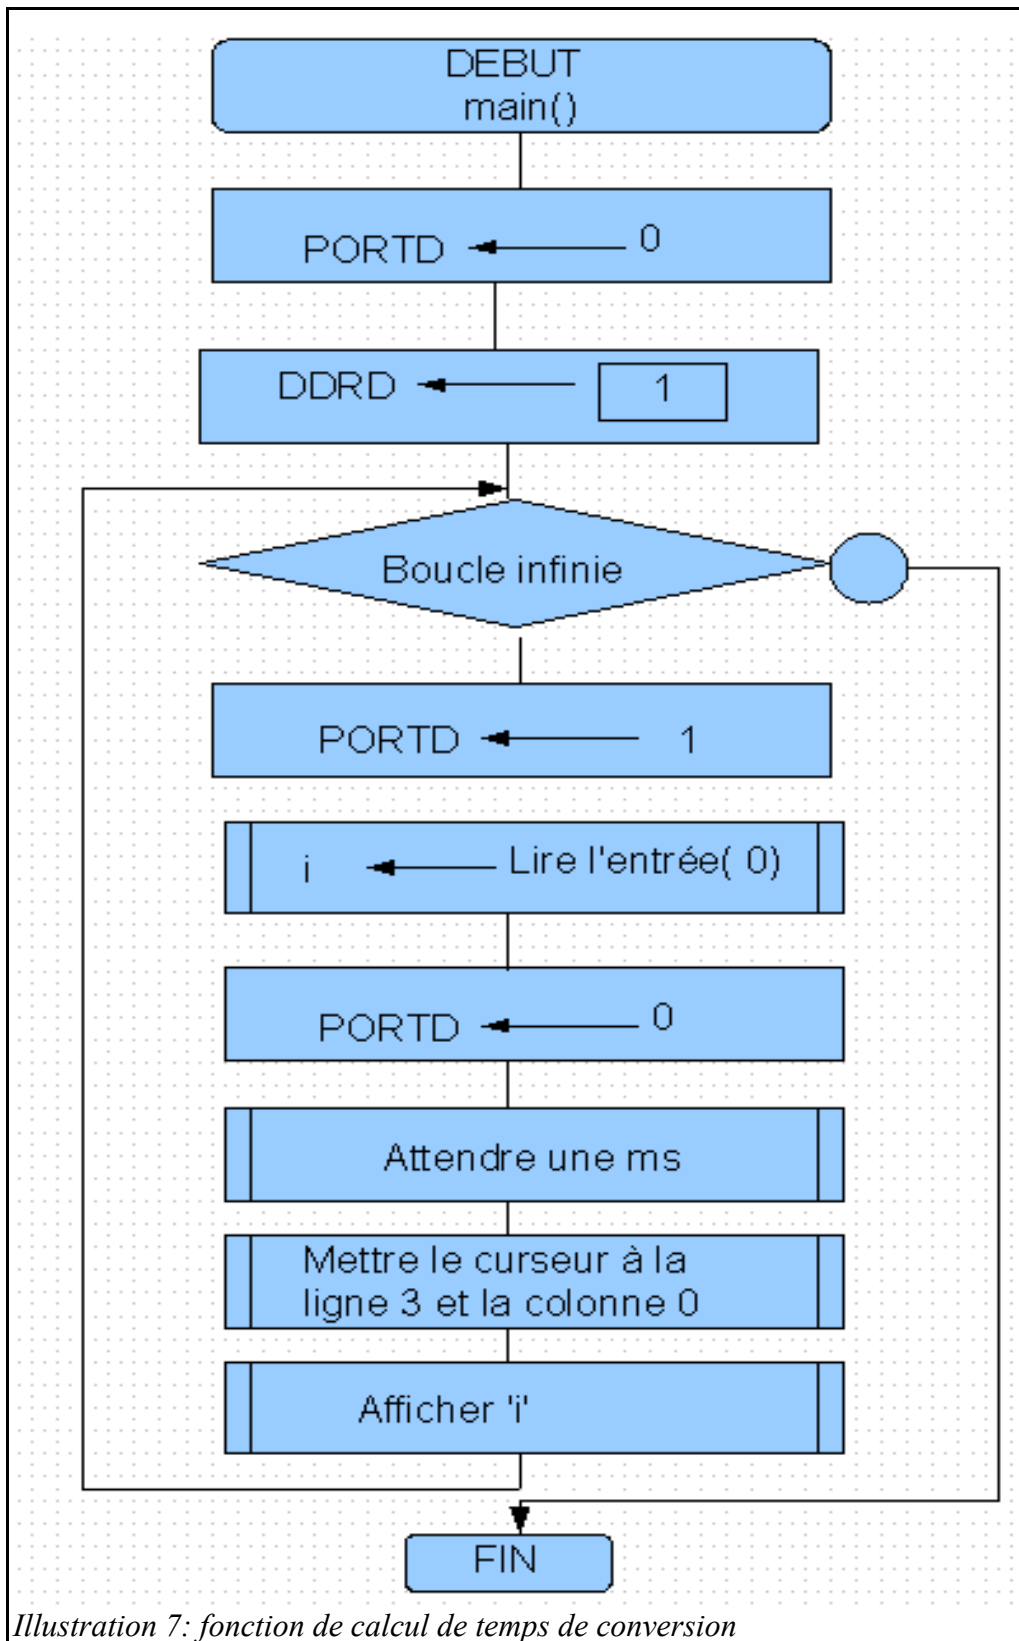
DEBUT
main()

PORTD ← 0

DDRD ← 1

Boucle infinie

PORTD ← 1

i ← Lire l'entrée( 0)

PORTD ← 0

Attendre une ms

Mettre le curseur à la ligne 3 et la colonne 0

Afficher 'i'

FIN

Illustration 7: fonction de calcul de temps de conversion